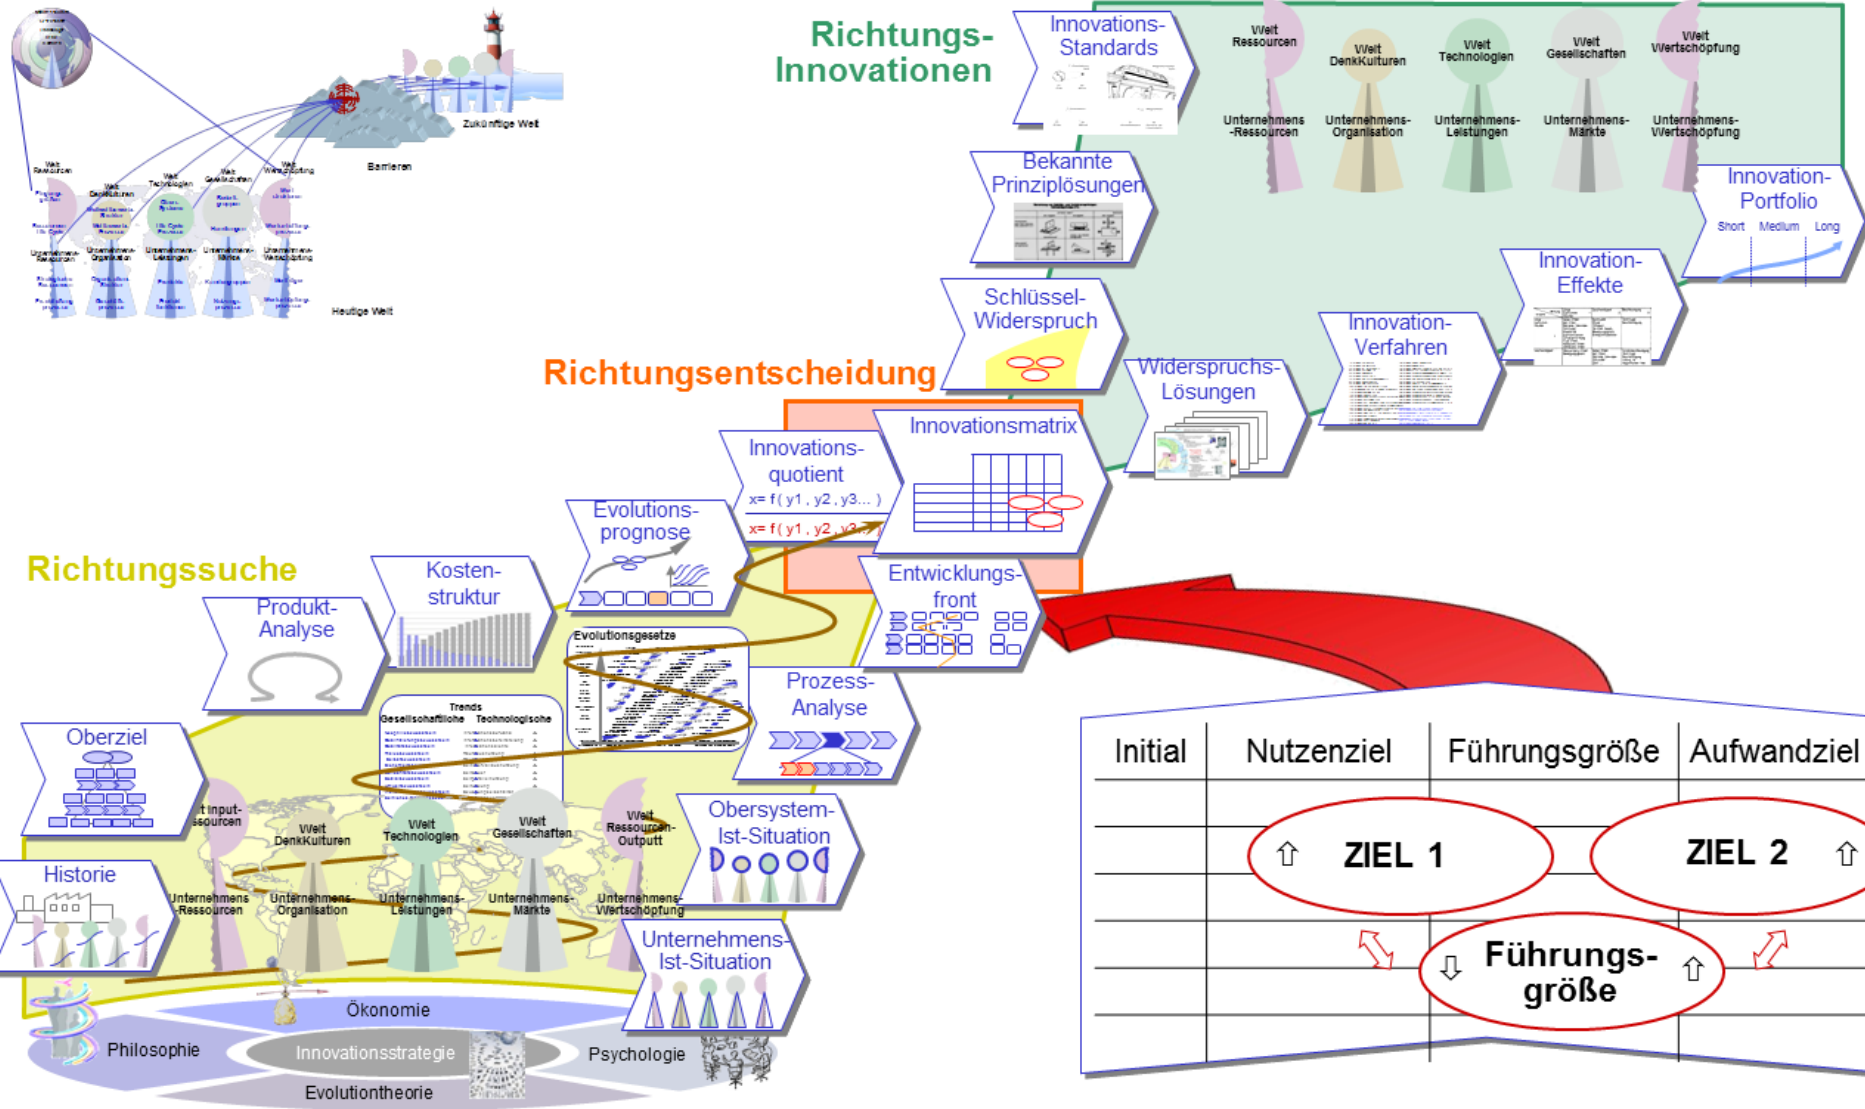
Richtungs-
Innovationen

Innovations-
Standards

Welt Ressourcen
Welt DenkKulturen
Welt Technologien
Welt Gesellschaften
Welt Wertschöpfung

Unternehmens -Ressourcen
Unternehmens-Organisation
Unternehmens-Leistungen
Unternehmens-Märkte
Unternehmens-Wertschöpfung

Bekannte
Prinziplösungen

Innovation-
Portfolio
Short Medium Long

Schlüssel-
Widerspruch

Innovation-
Effekte

Innovation-
Verfahren

Widerspruchs-
Lösungen

Richtungsentscheidung

Innovationsmatrix

Innovations-
quotient
x= f ( y1 , y2 , y3... )
x= f ( y1 , y2 , y3... )

Evolutions-
prognose

Zukünftige Welt
Barrieren
Heutige Welt

Richtungssuche

Kosten-
struktur

Produkt-
Analyse

Entwicklungs-
front

Evolutionsgesetze

Trends
Gesellschaftliche Technologische

Prozess-
Analyse

Oberziel

Obersystem-
Ist-Situation

Welt Input-Ressourcen
Welt DenkKulturen
Welt Technologien
Welt Gesellschaften
Welt Ressourcen-Output

Historie

Unternehmens-Ressourcen
Unternehmens-Organisation
Unternehmens-Leistungen
Unternehmens-Märkte
Unternehmens-Wertschöpfung

Unternehmens-
Ist-Situation

Ökonomie
Philosophie
Innovationsstrategie
Psychologie
Evolutiontheorie

| Initial | Nutzenziel | Führungsgröße | Aufwandziel |
|---|---|---|---|

⇧ ZIEL 1
ZIEL 2 ⇧
⇩ Führungs-
größe ⇧